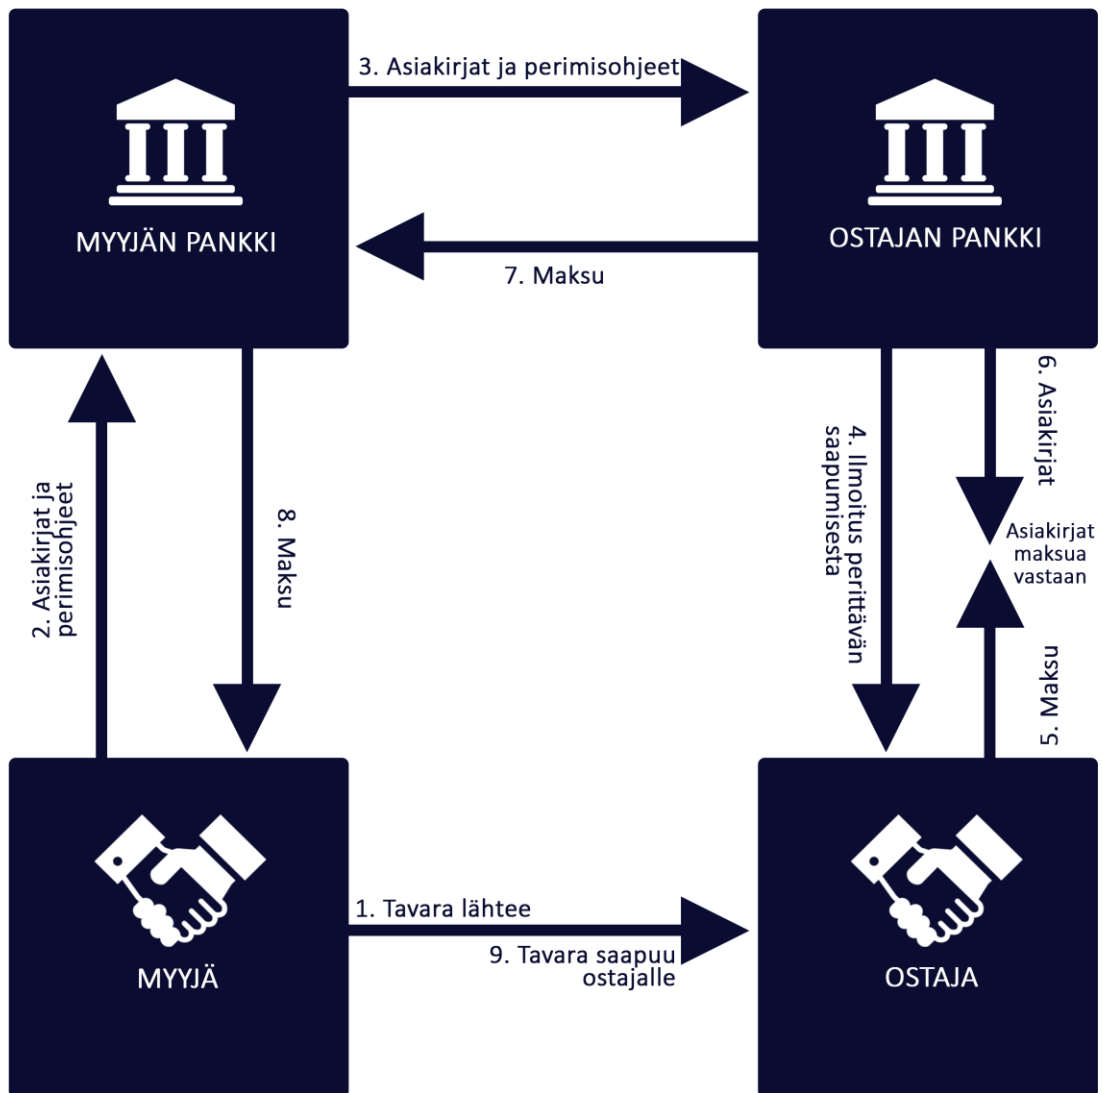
3. Asiakirjat ja perimisohjeet

MYYJÄN PANKKI

OSTAJAN PANKKI

7. Maksu

2. Asiakirjat ja perimisohjeet

8. Maksu

4. Ilmoitus perittävän saapumisesta

6. Asiakirjat

Asiakirjat maksua vastaan

5. Maksu

1. Tavara lähtee

9. Tavara saapuu ostajalle

MYYJÄ

OSTAJA